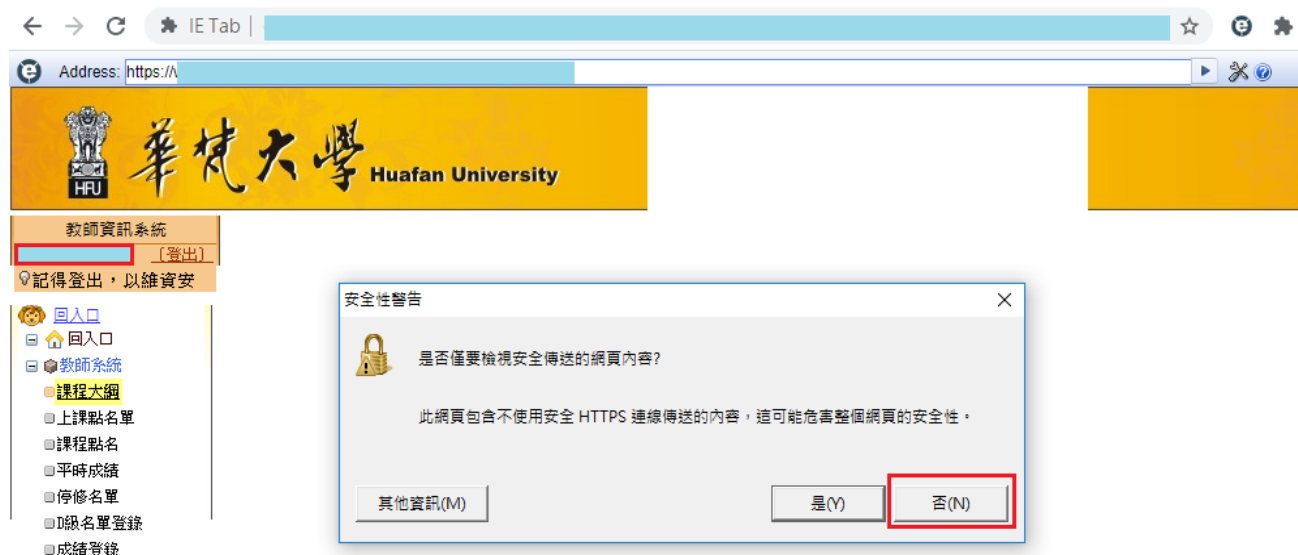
IE Tab

Address: https://\

HFU 華梵大學 Huafan University

教師資訊系統
[登出]
記得登出，以維資安

回入口
回入口
教師系統
課程大綱
上課點名單
課程點名
平時成績
停修名單
I級名單登錄
成績登錄

安全性警告

是否僅要檢視安全傳送的網頁內容?

此網頁包含不使用安全 HTTPS 連線傳送的內容，這可能危害整個網頁的安全性。

其他資訊(M)
是(Y)
否(N)